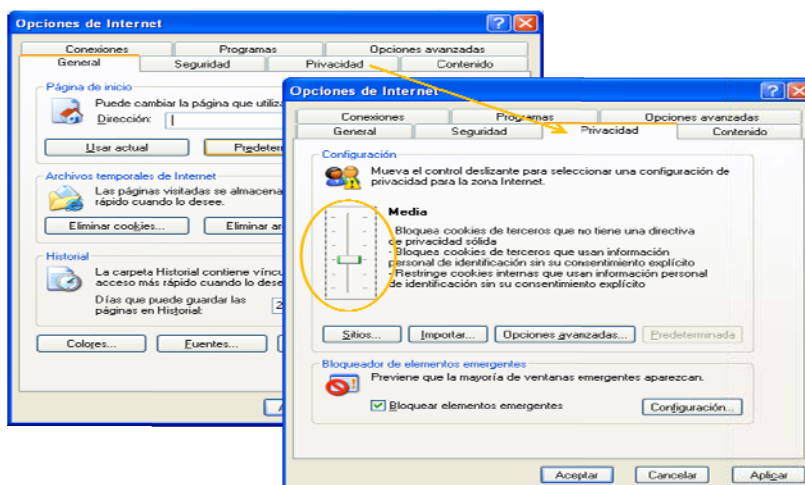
Opciones de Internet

Conexiones | Programas | Opciones avanzadas
General | Seguridad | Privacidad | Contenido

Página de inicio
Puede cambiar la página que utiliz
Dirección:
Usar actual
Predeterm

Archivos temporales de Internet
Las páginas visitadas se almacena rápido cuando lo desee.
Eliminar cookies...
Eliminar ar

Historial
La carpeta Historial contiene víncu acceso más rápido cuando lo dese
Días que puede guardar las páginas en Historial:
2

Colores...
Fuentes...

A

Opciones de Internet

Conexiones | Programas | Opciones avanzadas
General | Seguridad | Privacidad | Contenido

Configuración
Mueva el control deslizante para seleccionar una configuración de privacidad para la zona Internet.

Media
- Bloquea cookies de terceros que no tiene una directiva de privacidad sólida
- Bloquea cookies de terceros que usan información personal de identificación sin su consentimiento explícito
- Restringe cookies internas que usan información personal de identificación sin su consentimiento explícito

Sitios...
Importar...
Opciones avanzadas...
Predeterminada

Bloqueador de elementos emergentes
Previene que la mayoría de ventanas emergentes aparezcan.
Bloquear elementos emergentes
Configuración...

Aceptar
Cancelar
Aplicar